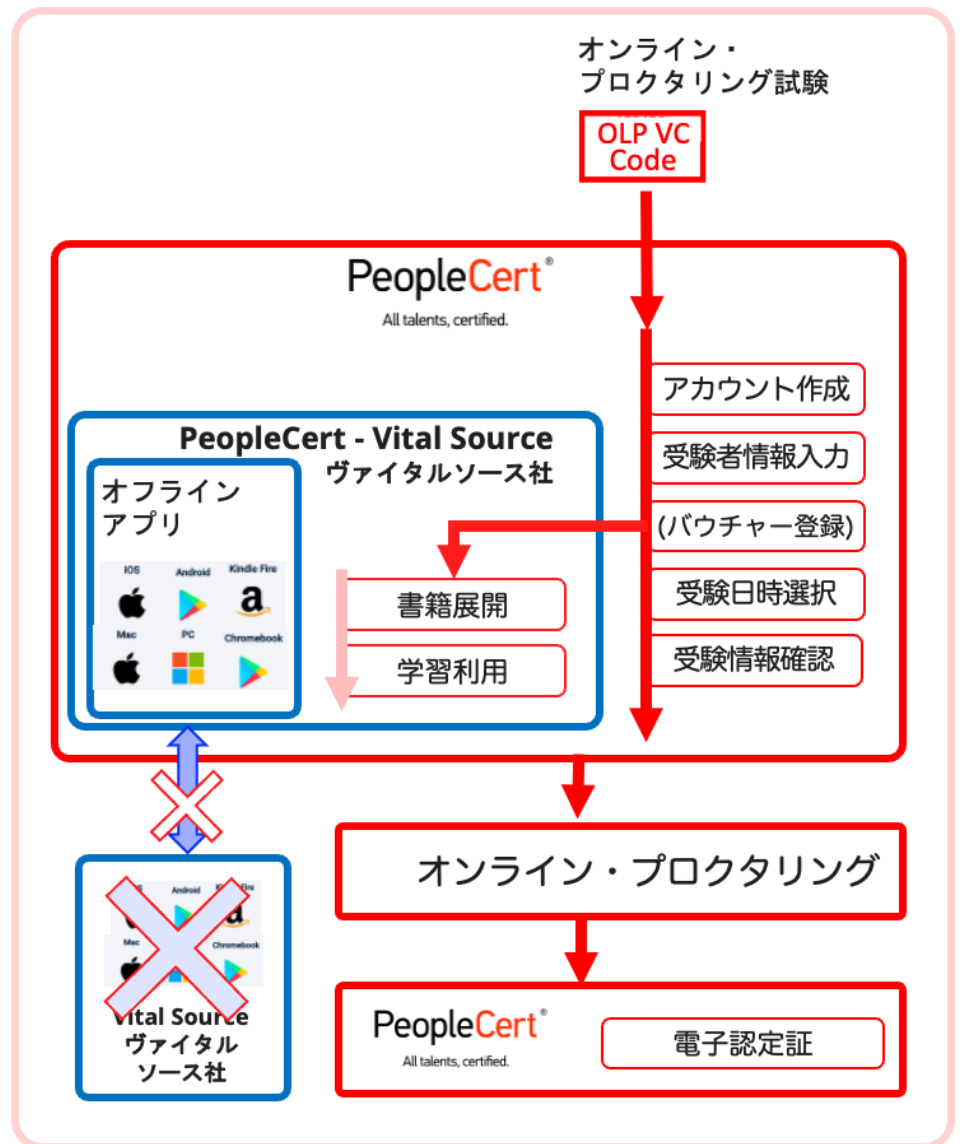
オンライン・
プロクタリング試験

OLP VC Code

PeopleCert®
All talents, certified.

アカウント作成
受験者情報入力
(バウチャー登録)
受験日時選択
受験情報確認

PeopleCert - Vital Source
ヴァイタルソース社

オフライン
アプリ

IOS
Android
Kindle Fire
Mac
PC
Chromebook

書籍展開
学習利用

Android
Mac
Chromebook
Vital Source
ヴァイタル
ソース社

オンライン・プロクタリング

PeopleCert®
All talents, certified.

電子認定証